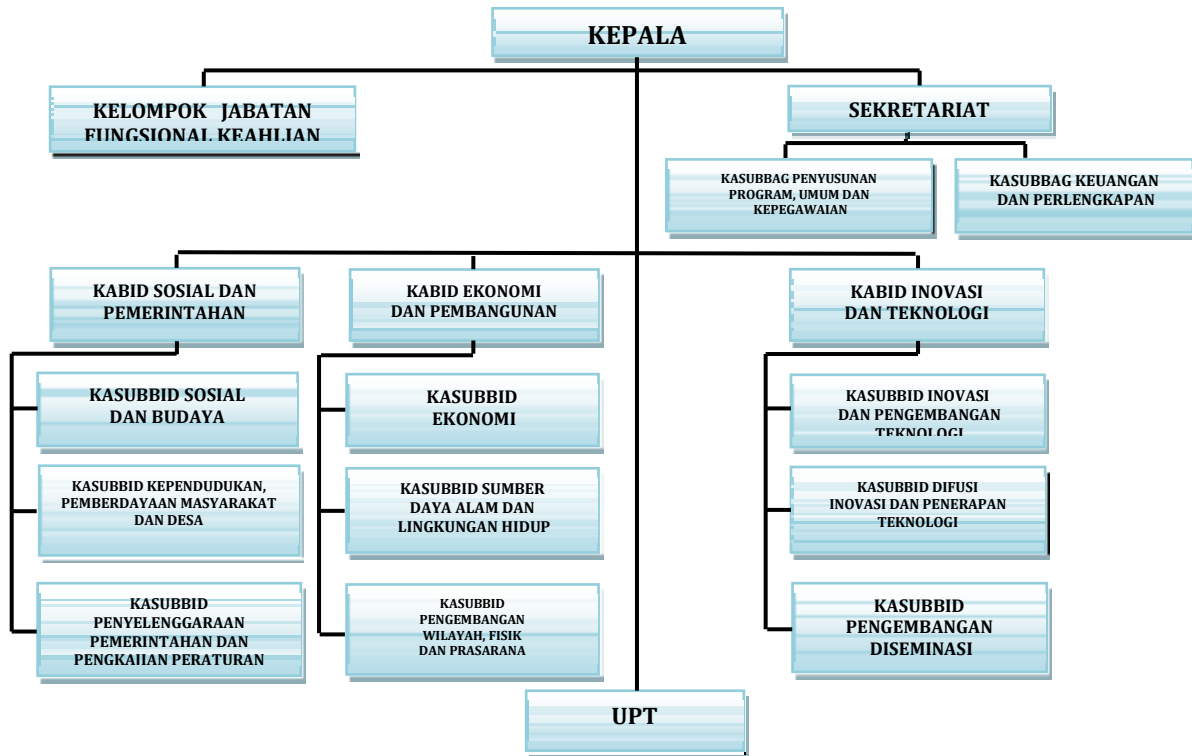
KEPALA

KELOMPOK JABATAN FUNGSIONAL KEAHLIAN

SEKRETARIAT

KASUBBAG PENYUSUNAN PROGRAM, UMUM DAN KEPEGAWAIAN

KASUBBAG KEUANGAN DAN PERLENGKAPAN

KABID SOSIAL DAN PEMERINTAHAN

KABID EKONOMI DAN PEMBANGUNAN

KABID INOVASI DAN TEKNOLOGI

KASUBBID SOSIAL DAN BUDAYA

KASUBBID KEPENDUDUKAN, PEMBERDAYAAN MASYARAKAT DAN DESA

KASUBBID PENYELENGGARAAN PEMERINTAHAN DAN PENGKAJIAN PERATURAN

KASUBBID EKONOMI

KASUBBID SUMBER DAYA ALAM DAN LINGKUNGAN HIDUP

KASUBBID PENGEMBANGAN WILAYAH, FISIK DAN PRASARANA

KASUBBID INOVASI DAN PENGEMBANGAN TEKNOLOGI

KASUBBID DIFUSI INOVASI DAN PENERAPAN TEKNOLOGI

KASUBBID PENGEMBANGAN DISEMINASI

UPT